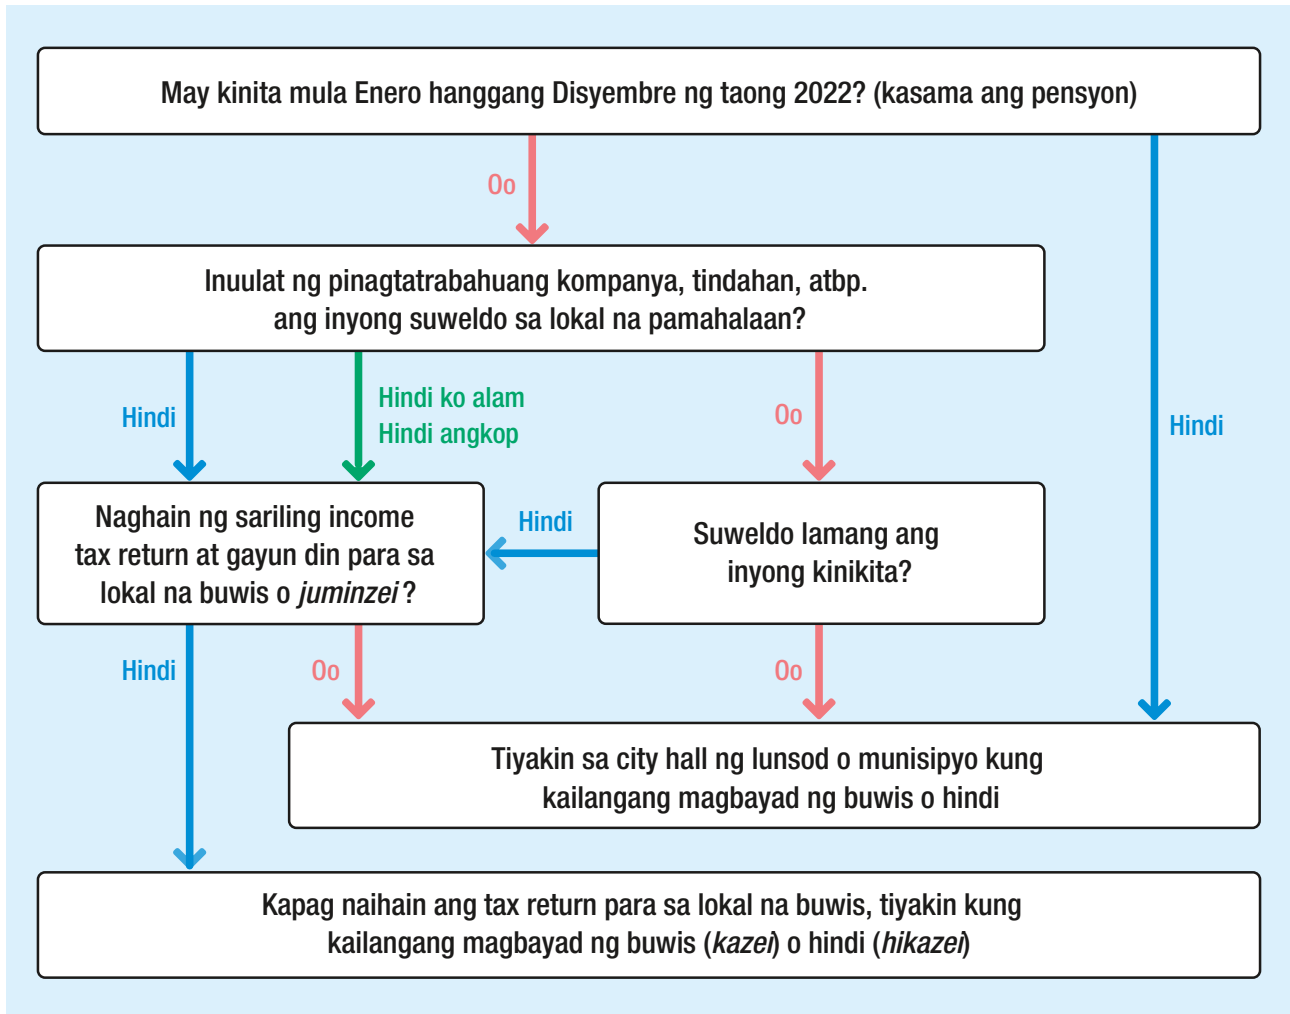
May kinita mula Enero hanggang Disyembre ng taong 2022? (kasama ang pensyon)

Oo

Hindi

Inuulat ng pinagtatrabahuang kompanya, tindahan, atbp. ang inyong suweldo sa lokal na pamahalaan?

Hindi

Hindi ko alam
Hindi angkop

Oo

Naghain ng sariling income tax return at gayun din para sa lokal na buwis o *juminzei*?

Hindi

Suweldo lamang ang inyong kinikita?

Hindi

Oo

Oo

Tiyakin sa city hall ng lunsod o munisipyo kung kailangang magbayad ng buwis o hindi

Kapag naihain ang tax return para sa lokal na buwis, tiyakin kung kailangang magbayad ng buwis (*kazei*) o hindi (*hikazei*)